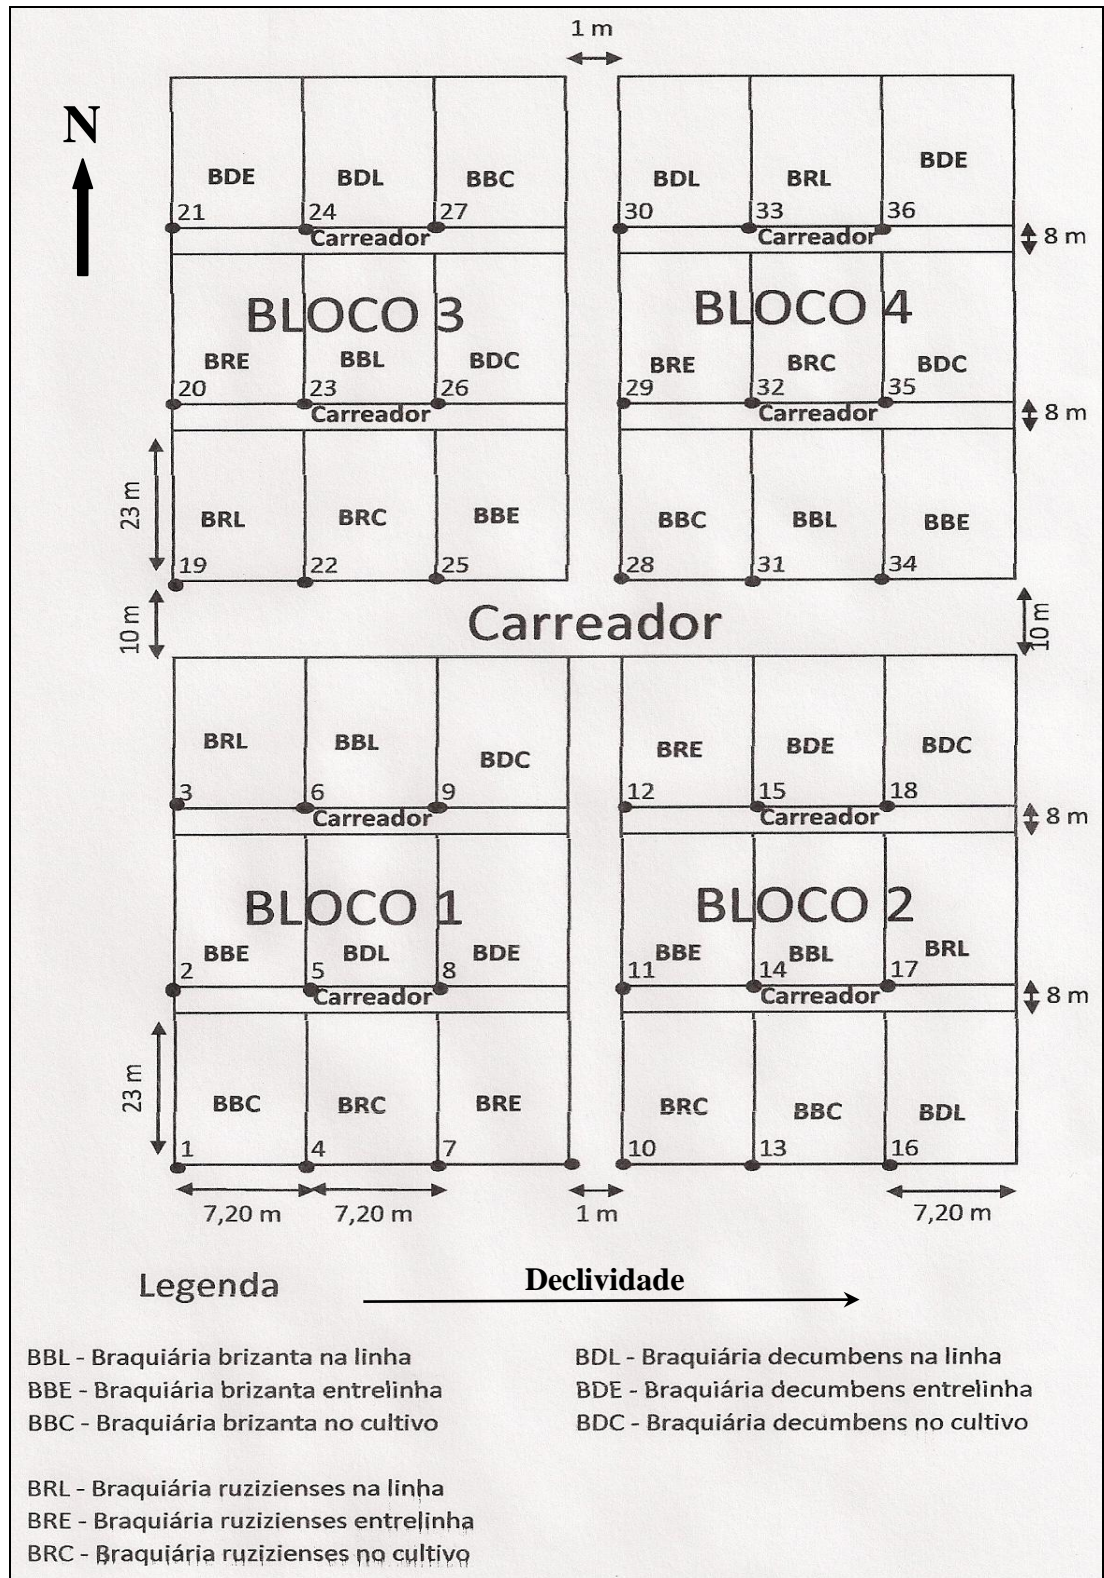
1 m

N

BDE BDL BBC
21 24 27
Carreador

BDL BRL BDE
30 33 36
Carreador
8 m

BLOCO 3
BRE BBL BDC
20 23 26
Carreador

BLOCO 4
BRE BRC BDC
29 32 35
Carreador
8 m

23 m
BRL BRC BBE
19 22 25

BBC BBL BBE
28 31 34

10 m
Carreador
10 m

BRL BBL BDC
3 6 9
Carreador

BRE BDE BDC
12 15 18
Carreador
8 m

BLOCO 1
BBE BDL BDE
2 5 8
Carreador

BLOCO 2
BBE BBL BRL
11 14 17
Carreador
8 m

23 m
BBC BRC BRE
1 4 7

BRC BBC BDL
10 13 16

7,20 m 7,20 m
1 m
7,20 m

Legenda
Declividade

BBL - Braquiária brizanta na linha
BBE - Braquiária brizanta entrelinha
BBC - Braquiária brizanta no cultivo

BDL - Braquiária decumbens na linha
BDE - Braquiária decumbens entrelinha
BDC - Braquiária decumbens no cultivo

BRL - Braquiária ruzizienses na linha
BRE - Braquiária ruzizienses entrelinha
BRC - Braquiária ruzizienses no cultivo